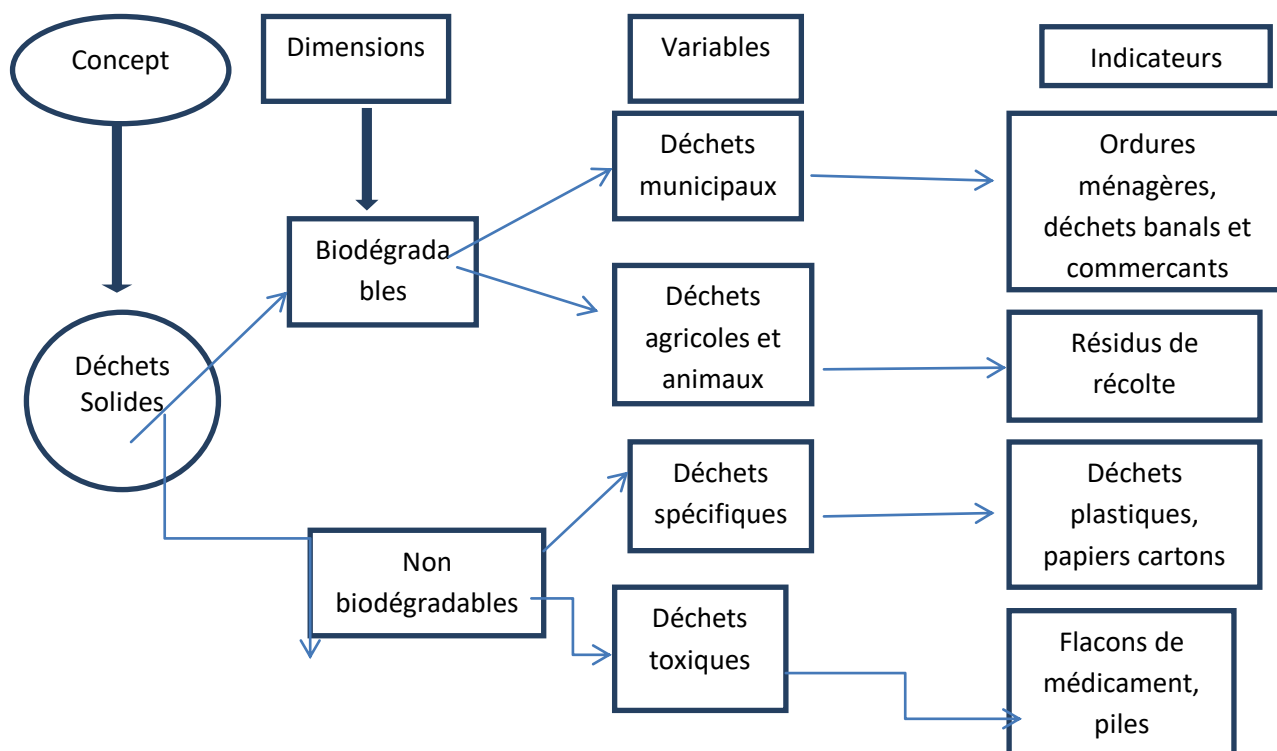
Concept

Dimensions

Variables

Indicateurs

Déchets municipaux

Ordures ménagères, déchets banals et commercants

Biodégradables

Déchets agricoles et animaux

Résidus de récolte

Déchets Solides

Déchets spécifiques

Déchets plastiques, papiers cartons

Non biodégradables

Déchets toxiques

Flacons de médicament, piles